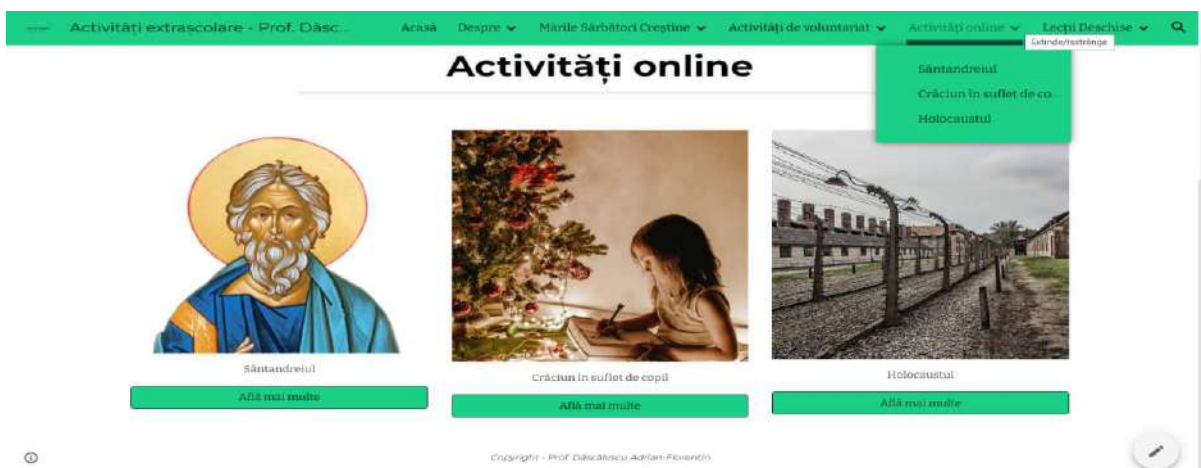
Activități extrascolare - Prof. Dăsc...

Acasă Despre Marile Sărbători Creștine Activități de voluntariat Activități online Lecții Deschise

Extinde/restrânge

Sântandreiul

Crăciun în suflet de co...

Holocaustul

Activități online

Sântandreiul

Află mai multe

Crăciun în suflet de copil

Află mai multe

Holocaustul

Află mai multe

Copyright - Prof. Dăscălescu Adrian-Florentin